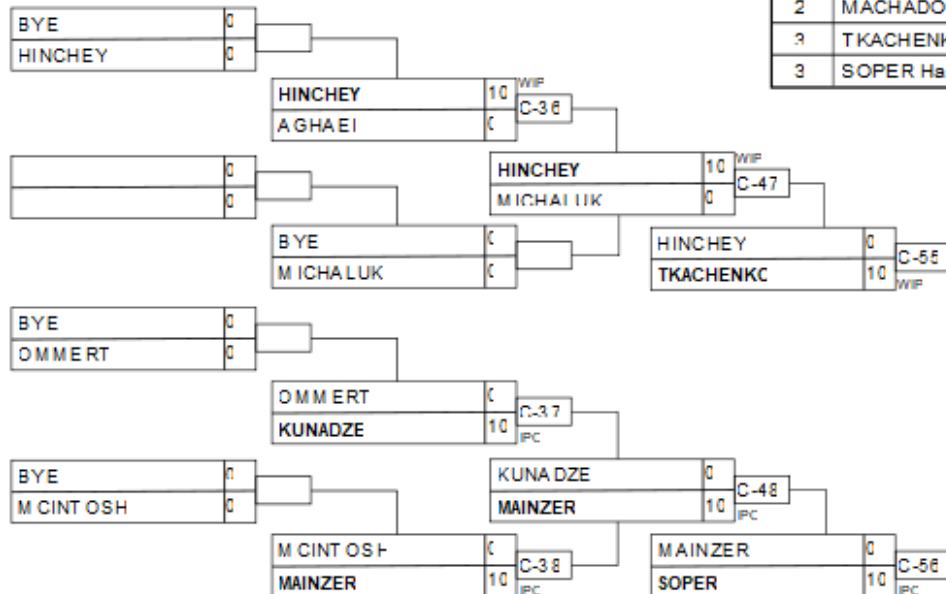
| 2 | MACHADO |
|---|---|
| 3 | TKACHENK |
| 3 | SOPER Ha |

BYE 0
HINCHEY 0

HINCHEY 10 WIF
AGHAEI 0
C-36

0
0

HINCHEY 10 WIF
MICHALUK 0
C-47

BYE 0
MICHALUK 0

HINCHEY 0
TKACHENKO 10 WIF
C-55

BYE 0
OMMERT 0

OMMERT 0
KUNADZE 10 IPC
C-37

BYE 0
MCINTOSH 0

KUNADZE 0
MAINZER 10 IPC
C-48

MCINTOSH 0
MAINZER 10 IPC
C-38

MAINZER 0
SOPER 10 IPC
C-56